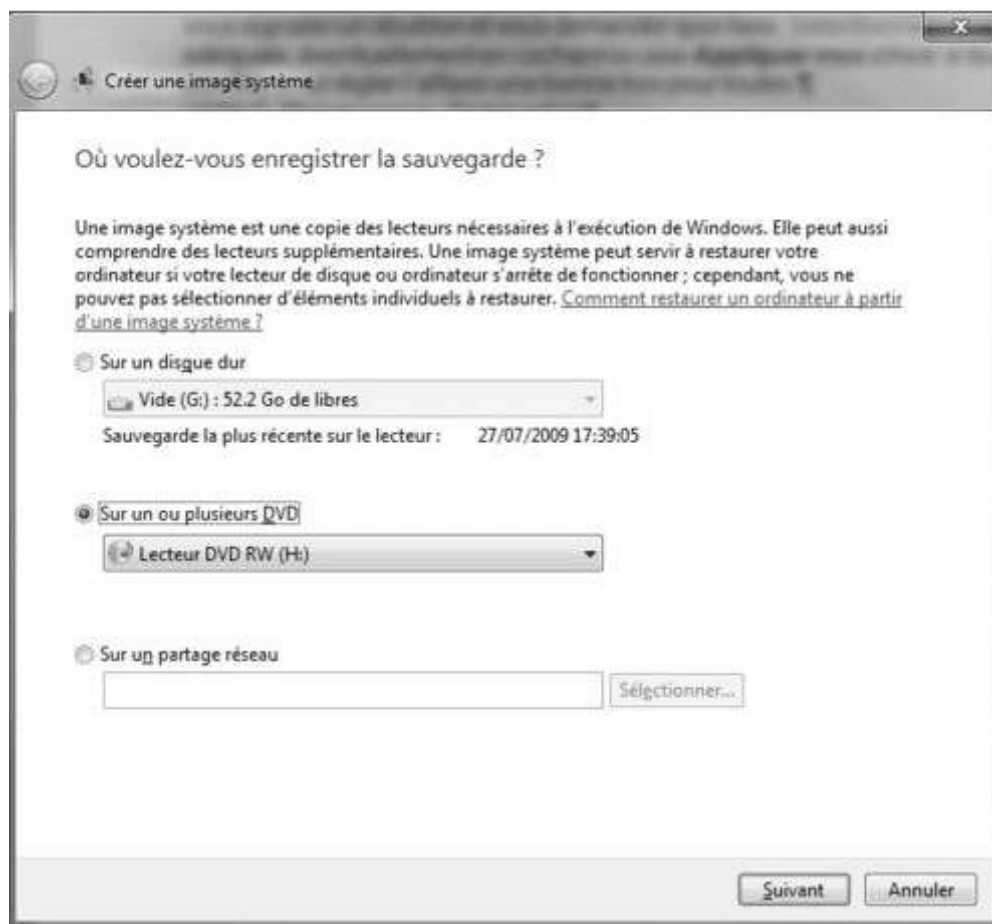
Créer une image système

Où voulez-vous enregistrer la sauvegarde ?

Une image système est une copie des lecteurs nécessaires à l'exécution de Windows. Elle peut aussi comprendre des lecteurs supplémentaires. Une image système peut servir à restaurer votre ordinateur si votre lecteur de disque ou ordinateur s'arrête de fonctionner ; cependant, vous ne pouvez pas sélectionner d'éléments individuels à restaurer. Comment restaurer un ordinateur à partir d'une image système ?

Sur un disque dur

Vide (G:) : 52.2 Go de libres

Sauvegarde la plus récente sur le lecteur : 27/07/2009 17:39:05

Sur un ou plusieurs DVD

Lecteur DVD RW (H:)

Sur un partage réseau

Sélectionner...

Suivant

Annuler